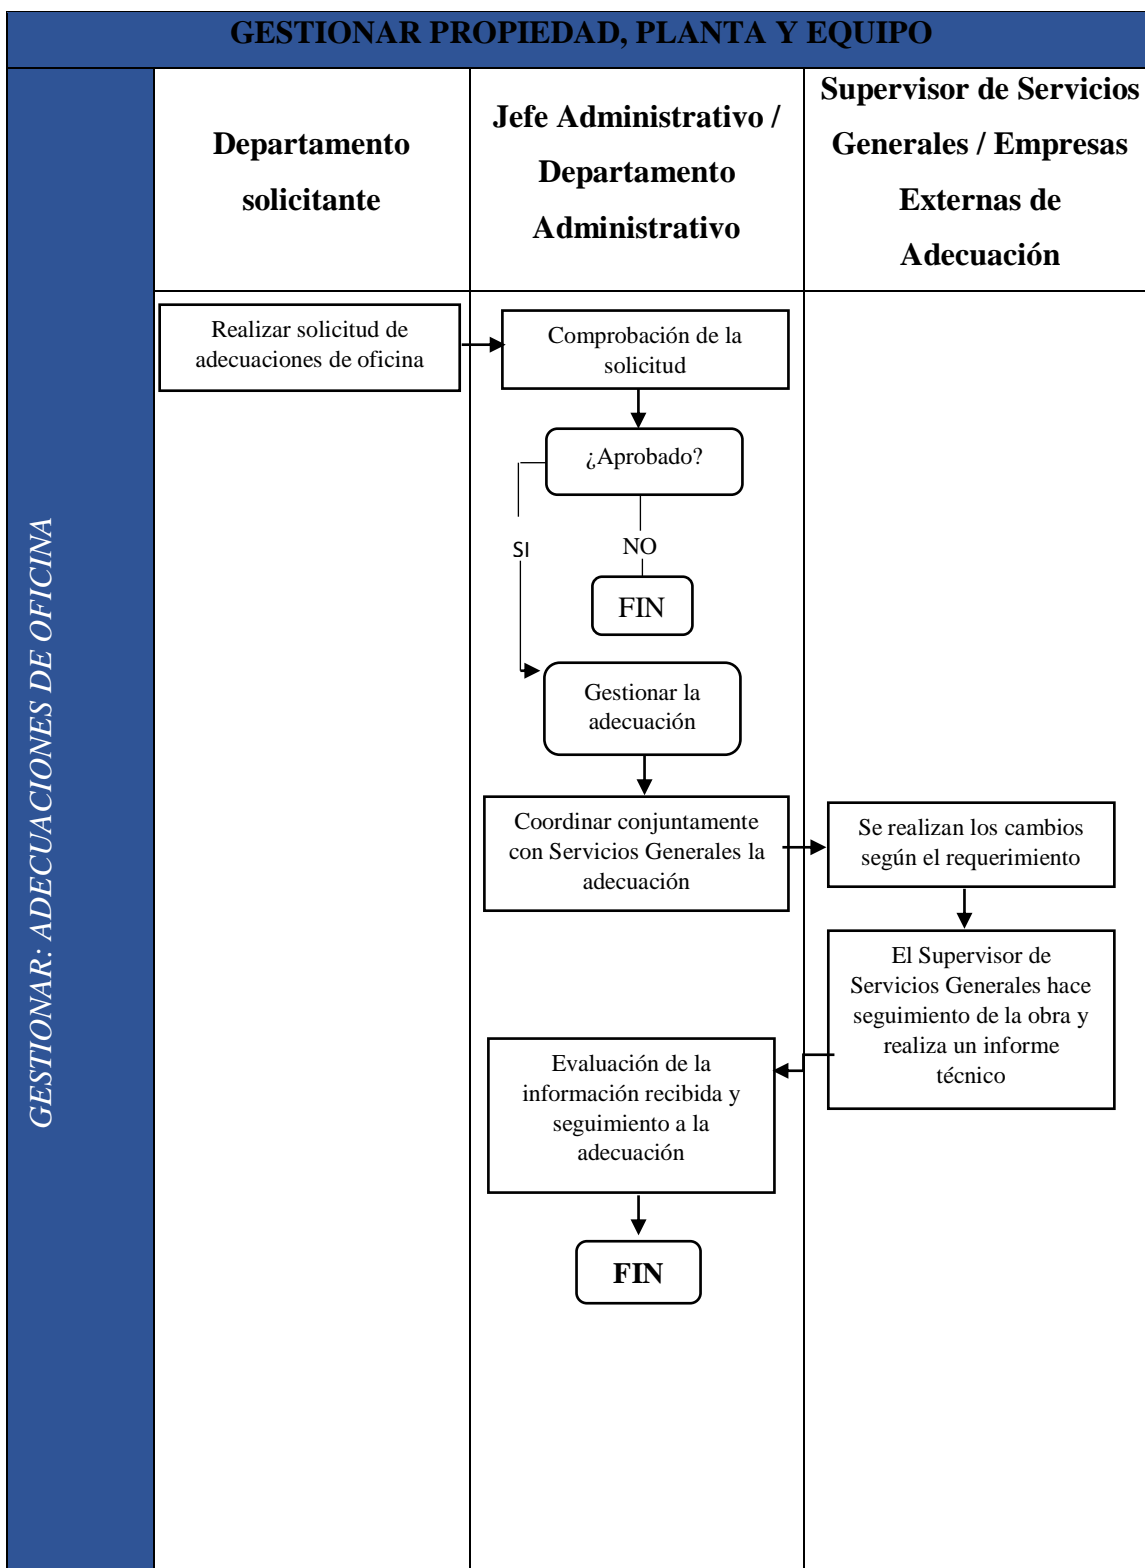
GESTIONAR PROPIEDAD, PLANTA Y EQUIPO

GESTIONAR: ADECUACIONES DE OFICINA

Departamento solicitante

Jefe Administrativo / Departamento Administrativo

Supervisor de Servicios Generales / Empresas Externas de Adecuación

Realizar solicitud de adecuaciones de oficina

Comprobación de la solicitud

¿Aprobado?

SI

NO

FIN

Gestionar la adecuación

Coordinar conjuntamente con Servicios Generales la adecuación

Se realizan los cambios según el requerimiento

El Supervisor de Servicios Generales hace seguimiento de la obra y realiza un informe técnico

Evaluación de la información recibida y seguimiento a la adecuación

FIN